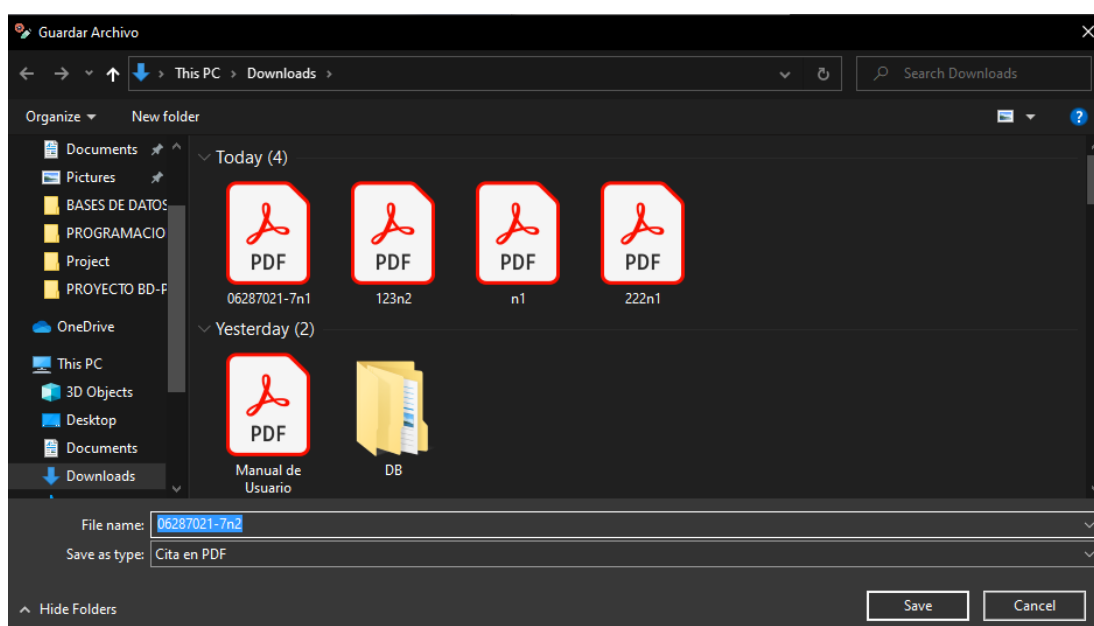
Guardar Archivo

This PC › Downloads ›

Search Downloads

Organize ▾ New folder

Documents
Pictures
BASES DE DATOS
PROGRAMACIO
Project
PROYECTO BD-P
OneDrive
This PC
3D Objects
Desktop
Documents
Downloads

Today (4)

PDF
06287021-7n1

PDF
123n2

PDF
n1

PDF
222n1

Yesterday (2)

PDF
Manual de Usuario

DB

File name: 06287021-7n2

Save as type: Cita en PDF

Hide Folders

Save

Cancel